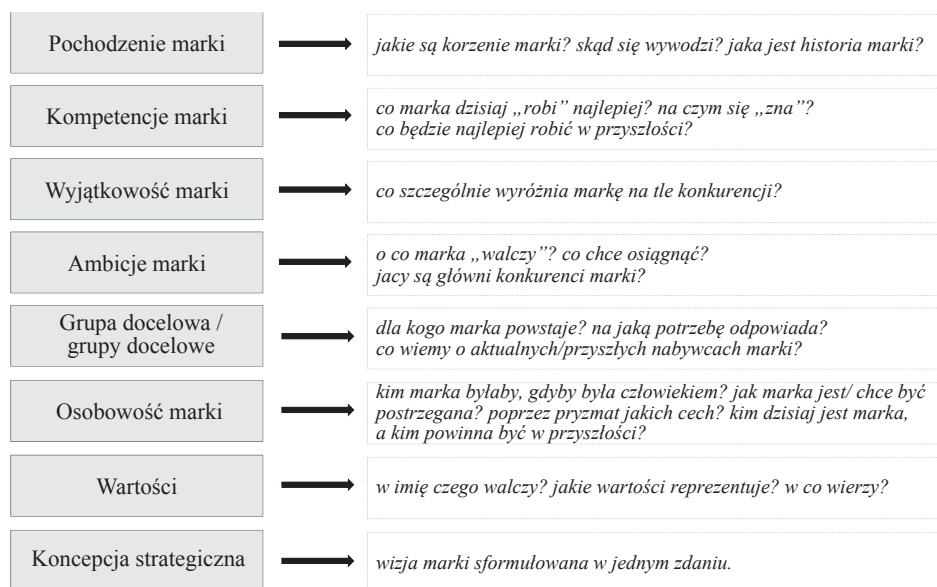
Pochodzenie marki

jakie są korzenie marki? skąd się wywodzi? jaka jest historia marki?

Kompetencje marki

co marka dzisiaj „robi" najlepiej? na czym się „zna"? co będzie najlepiej robić w przyszłości?

Wyjątkowość marki

co szczególnie wyróżnia markę na tle konkurencji?

Ambicje marki

o co marka „walczy"? co chce osiągnąć? jacy są główni konkurenci marki?

Grupa docelowa / grupy docelowe

dla kogo marka powstaje? na jaką potrzebę odpowiada? co wiemy o aktualnych/przyszłych nabywcach marki?

Osobowość marki

kim marka byłaby, gdyby była człowiekiem? jak marka jest/ chce być postrzegana? poprzez pryzmat jakich cech? kim dzisiaj jest marka, a kim powinna być w przyszłości?

Wartości

w imię czego walczy? jakie wartości reprezentuje? w co wierzy?

Koncepcja strategiczna

wizja marki sformułowana w jednym zdaniu.